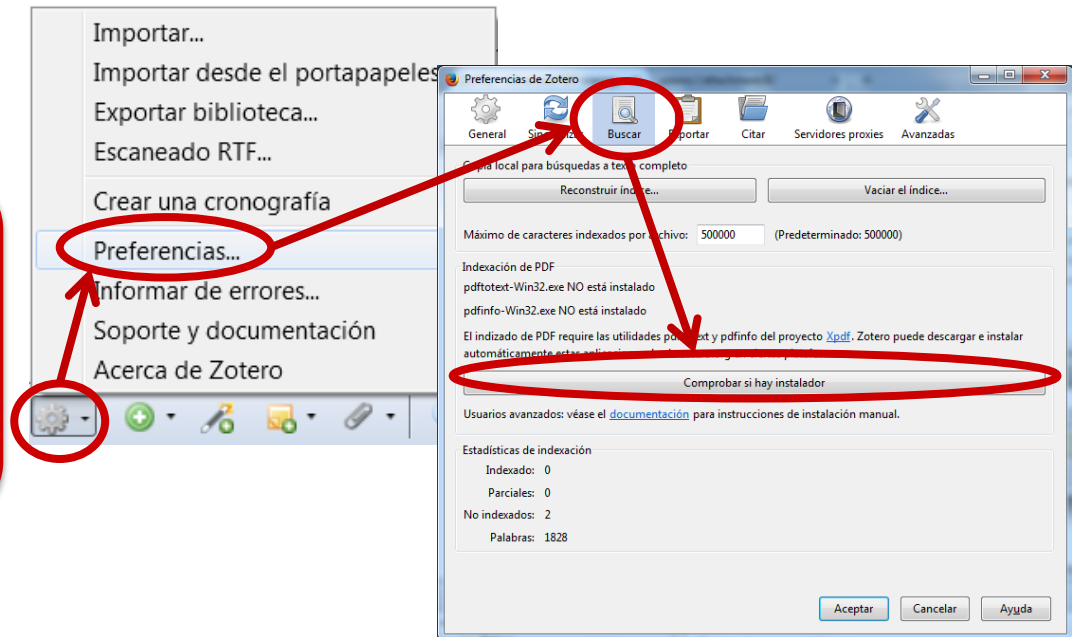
Importar...
Importar desde el portapapeles
Exportar biblioteca...
Escaneado RTF...
Crear una cronografía
Preferencias...
Informar de errores...
Soporte y documentación
Acerca de Zotero

Preferencias de Zotero

General
Sin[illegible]
Buscar
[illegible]portar
Citar
Servidores proxies
Avanzadas

C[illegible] local para búsquedas a tex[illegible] completo
Reconstruir índ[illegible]...
Vaciar el índice...
Máximo de caracteres indexados por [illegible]chivo: 500000 (Predeterminado: 500000)

Indexación de PDF
pdftotext-Win32.exe NO está instalado
pdfinfo-Win32.exe NO está instalado
El indizado de PDF requiere las utilidades p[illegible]ext y pdfinfo del proyecto Xpdf. Zotero puede descargar e instalar automáticamente estas aplica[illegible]
Comprobar si hay instalador
Usuarios avanzados: véase el documentación para instrucciones de instalación manual.

Estadísticas de indexación
Indexado: 0
Parciales: 0
No indexados: 2
Palabras: 1828

Aceptar
Cancelar
Ayuda